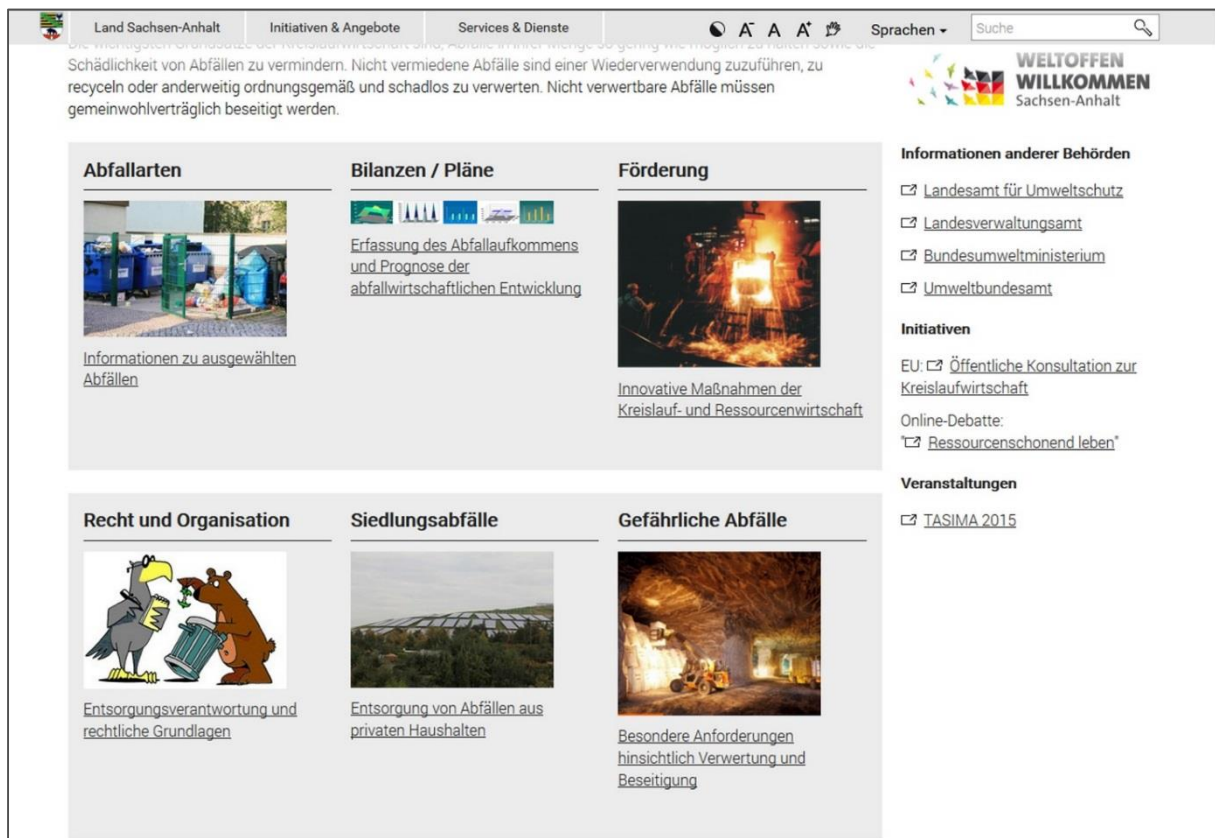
Land Sachsen-Anhalt | Initiativen & Angebote | Services & Dienste | A A A | Sprachen ▾ | Suche

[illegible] Schädlichkeit von Abfällen zu vermindern. Nicht vermiedene Abfälle sind einer Wiederverwendung zuzuführen, zu recyceln oder anderweitig ordnungsgemäß und schadlos zu verwerten. Nicht verwertbare Abfälle müssen gemeinwohlverträglich beseitigt werden.

WELTOFFEN WILLKOMMEN Sachsen-Anhalt

Abfallarten

Informationen zu ausgewählten Abfällen

Bilanzen / Pläne

Erfassung des Abfallaufkommens und Prognose der abfallwirtschaftlichen Entwicklung

Förderung

Innovative Maßnahmen der Kreislauf- und Ressourcenwirtschaft

Informationen anderer Behörden

Landesamt für Umweltschutz

Landesverwaltungsamt

Bundesumweltministerium

Umweltbundesamt

Initiativen

EU: Öffentliche Konsultation zur Kreislaufwirtschaft

Online-Debatte: "Ressourcenschonend leben"

Veranstaltungen

TASIMA 2015

Recht und Organisation

Entsorgungsverantwortung und rechtliche Grundlagen

Siedlungsabfälle

Entsorgung von Abfällen aus privaten Haushalten

Gefährliche Abfälle

Besondere Anforderungen hinsichtlich Verwertung und Beseitigung